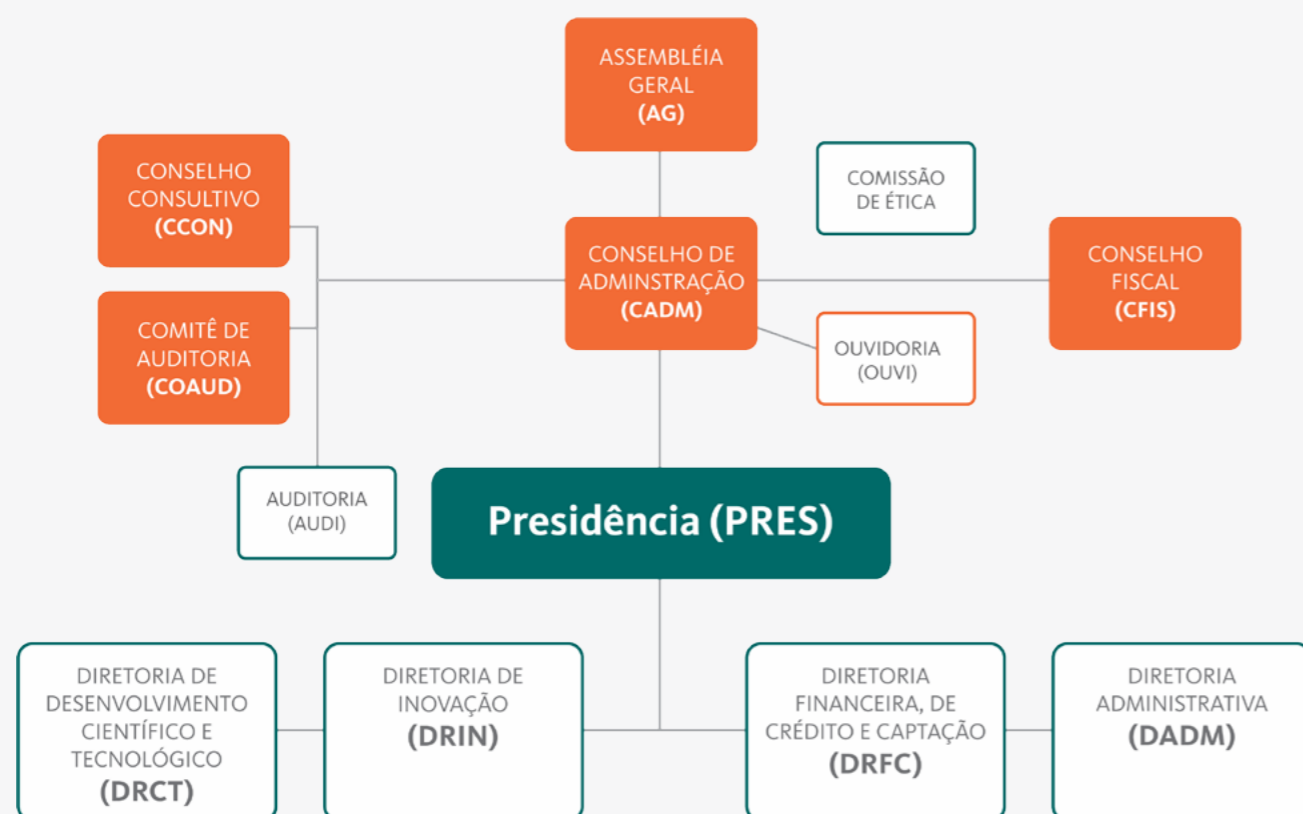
ASSEMBLÉIA GERAL
(AG)

CONSELHO CONSULTIVO
(CCON)

COMISSÃO DE ÉTICA

CONSELHO DE ADMINSTRAÇÃO
(CADM)

CONSELHO FISCAL
(CFIS)

COMITÊ DE AUDITORIA
(COAUD)

OUVIDORIA
(OUVI)

AUDITORIA
(AUDI)

Presidência (PRES)

DIRETORIA DE DESENVOLVIMENTO CIENTÍFICO E TECNOLÓGICO
(DRCT)

DIRETORIA DE INOVAÇÃO
(DRIN)

DIRETORIA FINANCEIRA, DE CRÉDITO E CAPTAÇÃO
(DRFC)

DIRETORIA ADMINISTRATIVA
(DADM)